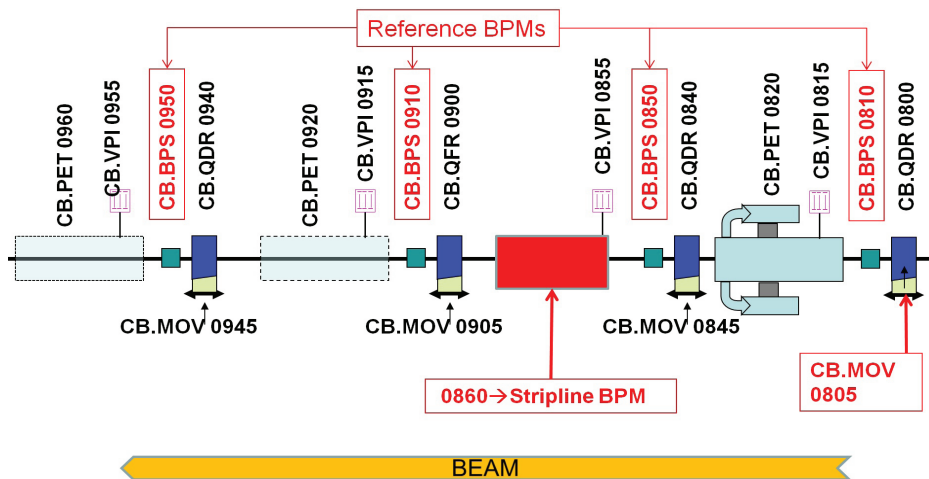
Reference BPMs

CB.PET 0960
CB.VPI 0955
CB.BPS 0950
CB.QDR 0940
CB.PET 0920
CB.VPI 0915
CB.BPS 0910
CB.QFR 0900
CB.VPI 0855
CB.BPS 0850
CB.QDR 0840
CB.PET 0820
CB.VPI 0815
CB.BPS 0810
CB.QDR 0800

CB.MOV 0945
CB.MOV 0905
CB.MOV 0845

0860→Stripline BPM

CB.MOV 0805

BEAM